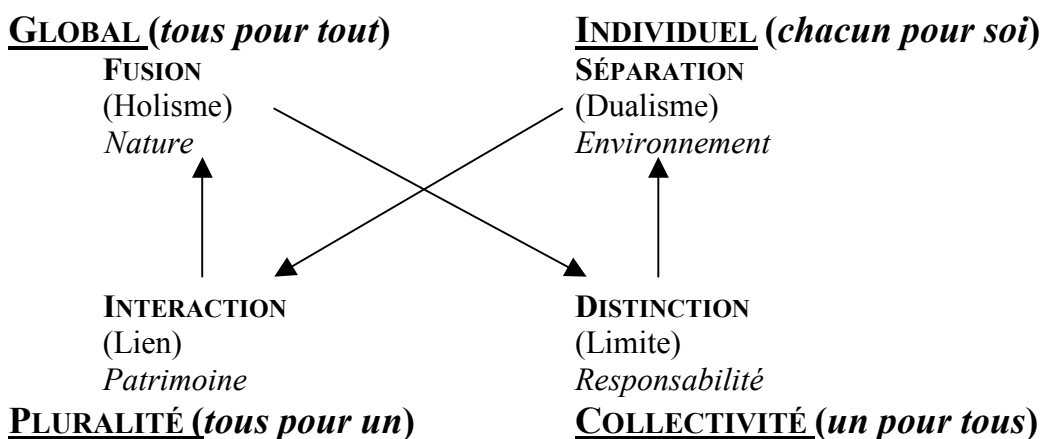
GLOBAL (*tous pour tout*)
FUSION
(Holisme)
*Nature*

INDIVIDUEL (*chacun pour soi*)
SÉPARATION
(Dualisme)
*Environnement*

INTERACTION
(Lien)
*Patrimoine*
PLURALITÉ (*tous pour un*)

DISTINCTION
(Limite)
*Responsabilité*
COLLECTIVITÉ (*un pour tous*)